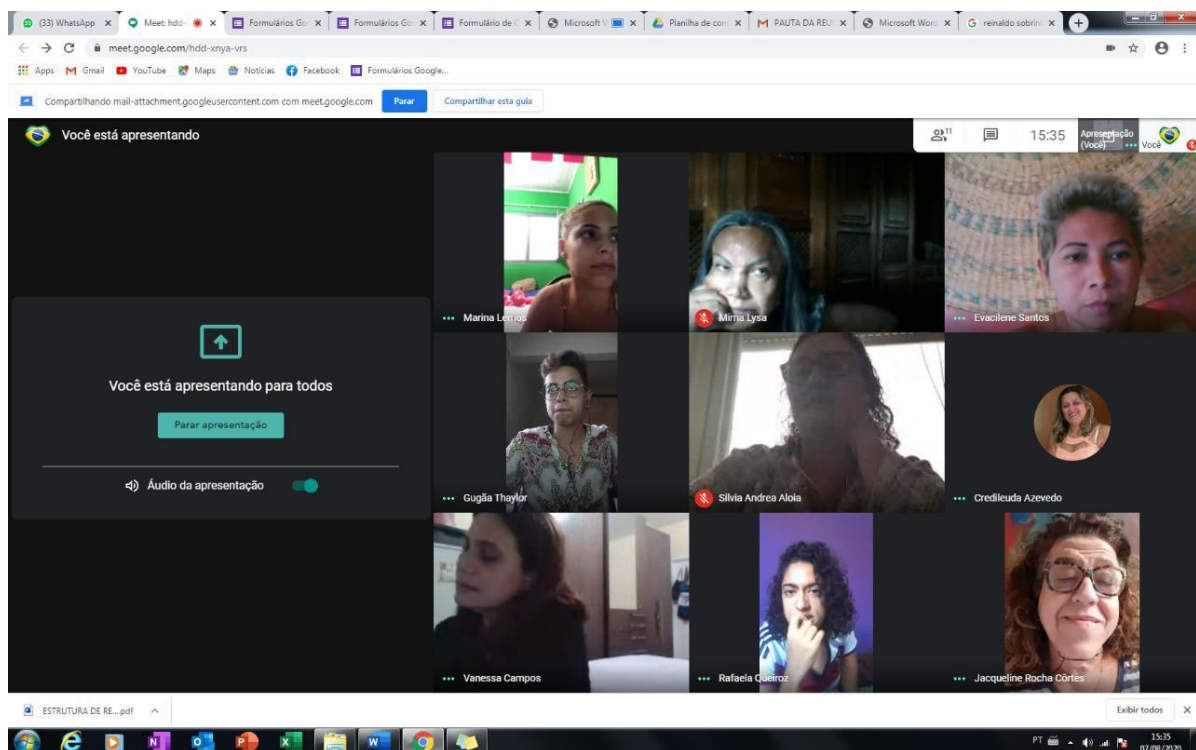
(33) WhatsApp × Meet: hdd- × Formulários Go × Formulários Go × Formulário de × Microsoft × Planilha de con × PAUTA DA REU × Microsoft Word × reinaldo sobrin ×

meet.google.com/hdd-xnya-vrs

Apps Gmail YouTube Maps Notícias Facebook Formulários Google...

Compartilhando mail-attachment.googleusercontent.com com meet.google.com Parar Compartilhar esta guia

Você está apresentando

11 15:35 Apresentação (Você) Você

Você está apresentando para todos

Parar apresentação

Áudio da apresentação

Marina Lemos

Mirna Lysa

Evacilene Santos

Gugãa Thaylor

Silvia Andrea Aloia

Credileuda Azevedo

Vanessa Campos

Rafaela Queiroz

Jacqueline Rocha Côrtes

ESTRUTURA DE RE....pdf

Exibir todos

PT 15:35 07/08/2020